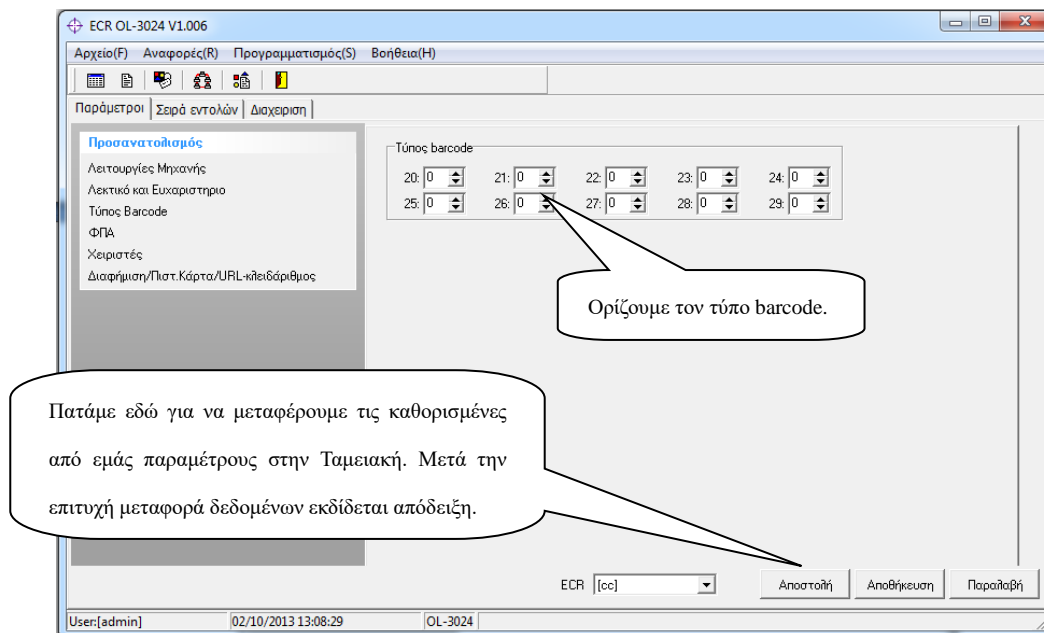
ECR OL-3024 V1.006

Αρχείο(F) Αναφορές(R) Προγραμματισμός(S) Βοήθεια(H)

Παράμετροι | Σειρά εντολών | Διαχειριση

Προσανατολισμός
Λειτουργίες Μηχανής
Λεκτικό και Ευχαριστηριο
Τύπος Barcode
ΦΠΑ
Χειριστές
Διαφήμιση/Πιστ.Κάρτα/URL-κλειδάριθμος

Τύπος barcode

| 20: 0 | 21: 0 | 22: 0 | 23: 0 | 24: 0 |
|---|---|---|---|---|
| 25: 0 | 26: 0 | 27: 0 | 28: 0 | 29: 0 |

Ορίζουμε τον τύπο barcode.

Πατάμε εδώ για να μεταφέρουμε τις καθορισμένες από εμάς παραμέτρους στην Ταμειακή. Μετά την επιτυχή μεταφορά δεδομένων εκδίδεται απόδειξη.

ECR [cc]

Αποστολή Αποθήκευση Παραλαβή

User:[admin] 02/10/2013 13:08:29 OL-3024